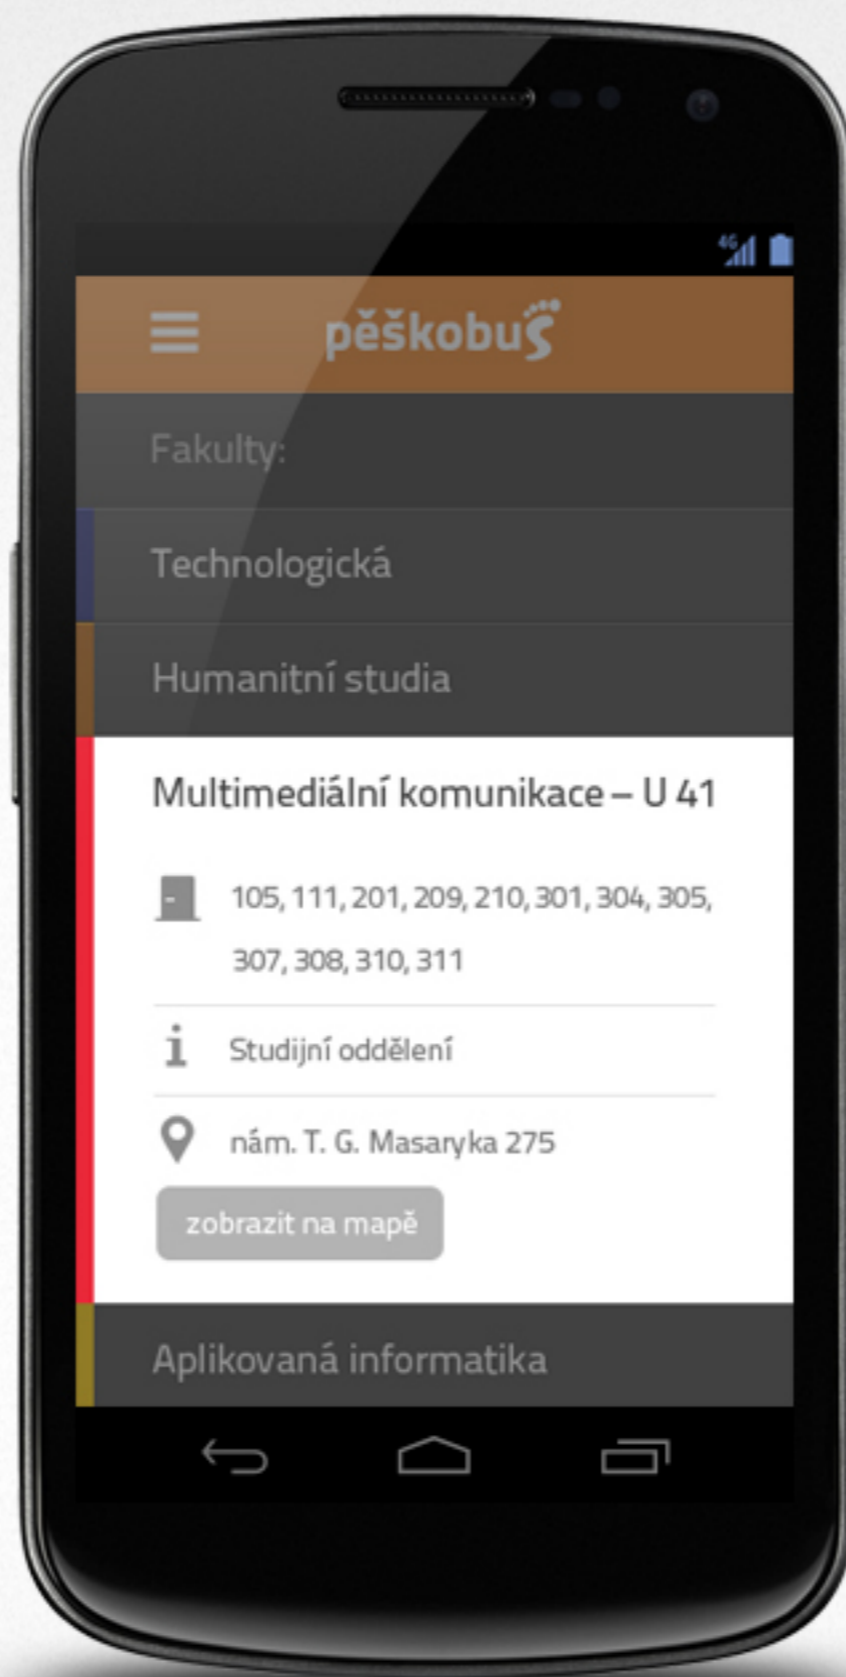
4G

pěškobuS

Fakulty:

Technologická

Humanitní studia

Multimediální komunikace – U 41

105, 111, 201, 209, 210, 301, 304, 305, 307, 308, 310, 311

Studijní oddělení

nám. T. G. Masaryka 275

zobrazit na mapě

Aplikovaná informatika